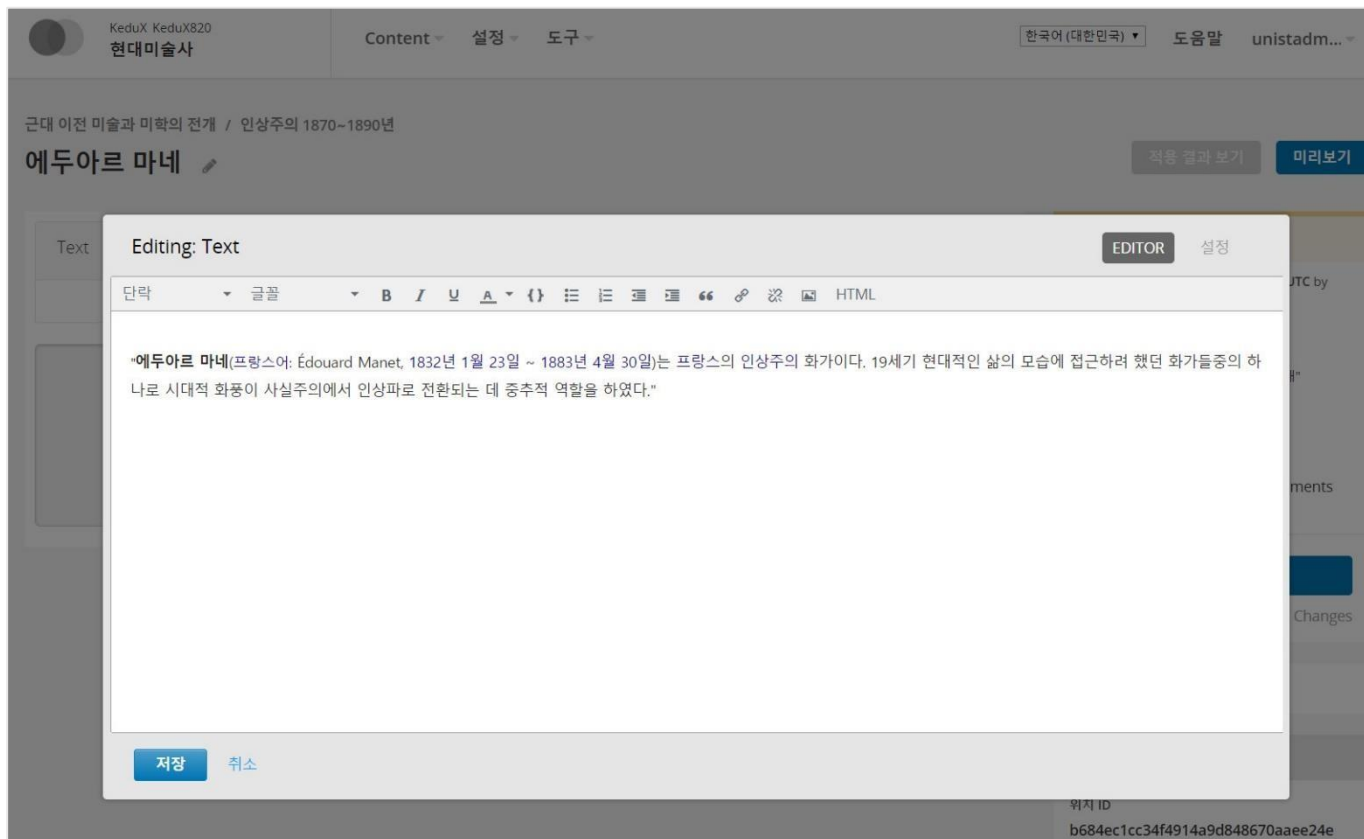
KeduX KeduX820
현대미술사

Content 설정 도구

한국어 (대한민국) 도움말 unistadm...

근대 이전 미술과 미학의 전개 / 인상주의 1870~1890년

에두아르 마네

적용 결과 보기 미리보기

Text

Editing: Text

EDITOR 설정

단락 글꼴 B I U A {} HTML

"**에두아르 마네**(프랑스어: Édouard Manet, 1832년 1월 23일 ~ 1883년 4월 30일)는 프랑스의 인상주의 화가이다. 19세기 현대적인 삶의 모습에 접근하려 했던 화가들중의 하나로 시대적 화풍이 사실주의에서 인상파로 전환되는 데 중추적 역할을 하였다."

UTC by

ments

Changes

저장 취소

위치 ID
b684ec1cc34f4914a9d848670aaee24e